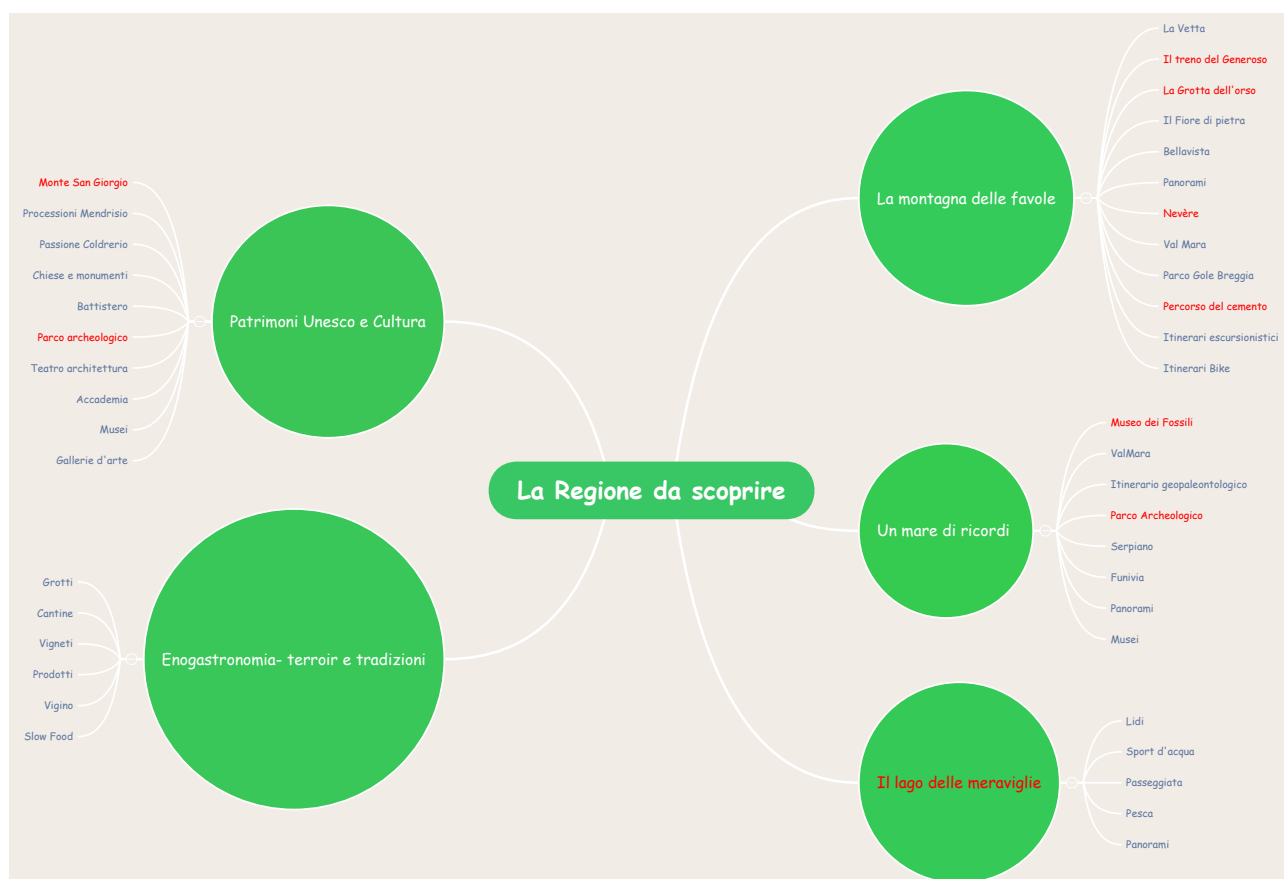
La Regione da scoprire

Patrimoni Unesco e Cultura
Monte San Giorgio
Processioni Mendrisio
Passione Coldrerio
Chiese e monumenti
Battistero
Parco archeologico
Teatro architettura
Accademia
Musei
Gallerie d'arte

Enogastronomia- terroir e tradizioni
Grotti
Cantine
Vigneti
Prodotti
Vigino
Slow Food

La montagna delle favole
La Vetta
Il treno del Generoso
La Grotta dell'orso
Il Fiore di pietra
Bellavista
Panorami
Nevère
Val Mara
Parco Gole Breggia
Percorso del cemento
Itinerari escursionistici
Itinerari Bike

Un mare di ricordi
Museo dei Fossili
ValMara
Itinerario geopaleontologico
Parco Archeologico
Serpiano
Funivia
Panorami
Musei

Il lago delle meraviglie
Lidi
Sport d'acqua
Passeggiata
Pesca
Panorami